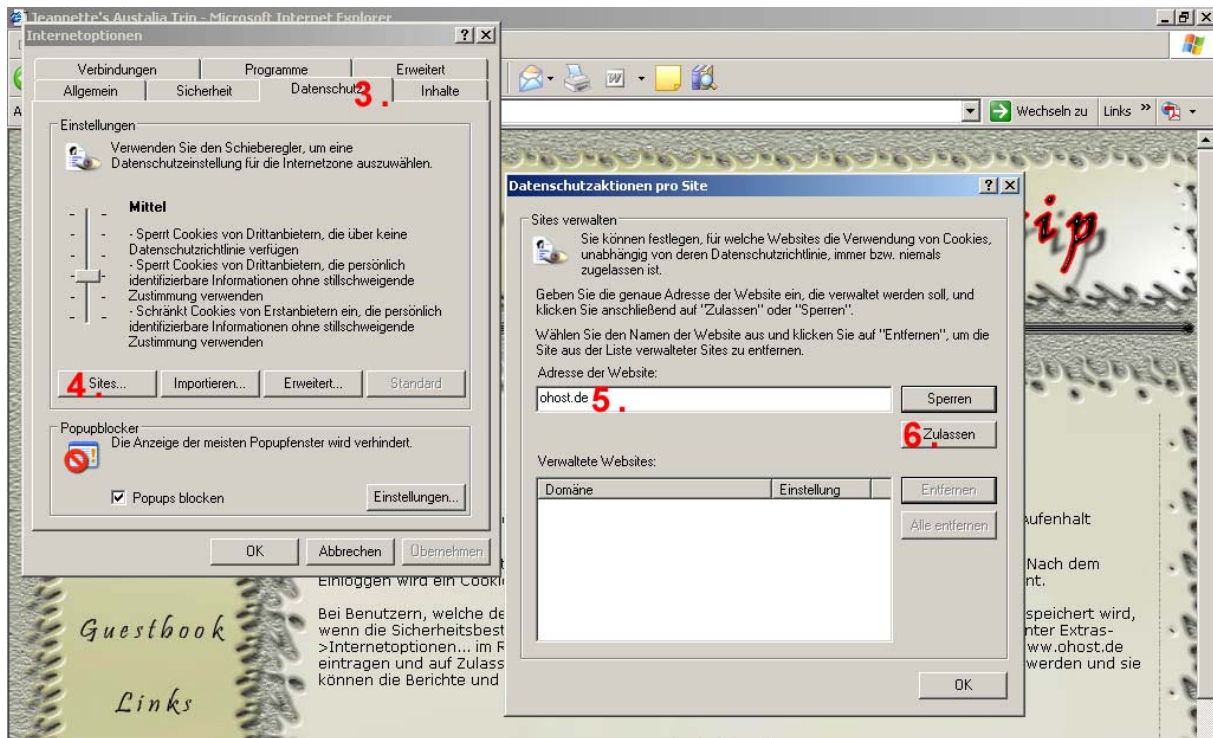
Jeannette's Austalia Trip - Microsoft Internet Explorer

Internetoptionen ? X

Verbindungen | Programme | Erweitert
Allgemein | Sicherheit | Datenschutz 3. | Inhalte

Einstellungen

Verwenden Sie den Schieberegler, um eine Datenschutzeinstellung für die Internetzone auszuwählen.

Mittel

- Sperrt Cookies von Drittanbietern, die über keine Datenschutzrichtlinie verfügen
- Sperrt Cookies von Drittanbietern, die persönlich identifizierbare Informationen ohne stillschweigende Zustimmung verwenden
- Schränkt Cookies von Erstanbietern ein, die persönlich identifizierbare Informationen ohne stillschweigende Zustimmung verwenden

4. Sites... | Importieren... | Erweitert... | Standard

Popupblocker

Die Anzeige der meisten Popupfenster wird verhindert.

☑ Popups blocken | Einstellungen...

OK | Abbrechen | Übernehmen

Wechseln zu | Links »

Datenschutzaktionen pro Site ? X

Sites verwalten

Sie können festlegen, für welche Websites die Verwendung von Cookies, unabhängig von deren Datenschutzrichtlinie, immer bzw. niemals zugelassen ist.

Geben Sie die genaue Adresse der Website ein, die verwaltet werden soll, und klicken Sie anschließend auf "Zulassen" oder "Sperren".

Wählen Sie den Namen der Website aus und klicken Sie auf "Entfernen", um die Site aus der Liste verwalteter Sites zu entfernen.

Adresse der Website:

ohost.de 5.

Sperren

6. Zulassen

Verwaltete Websites:

| Domäne | Einstellung |
|---|---|

Entfernen

Alle entfernen

OK

ip

ufenthalt

Nach dem
nt.

Einloggen wird ein Cooki

Bei Benutzern, welche de
wenn die Sicherheitsbest
>Internetoptionen... im R
eintragen und auf Zulass
können die Berichte und

speichert wird,
nter Extras-
ww.ohost.de
werden und sie

Guestbook

Links